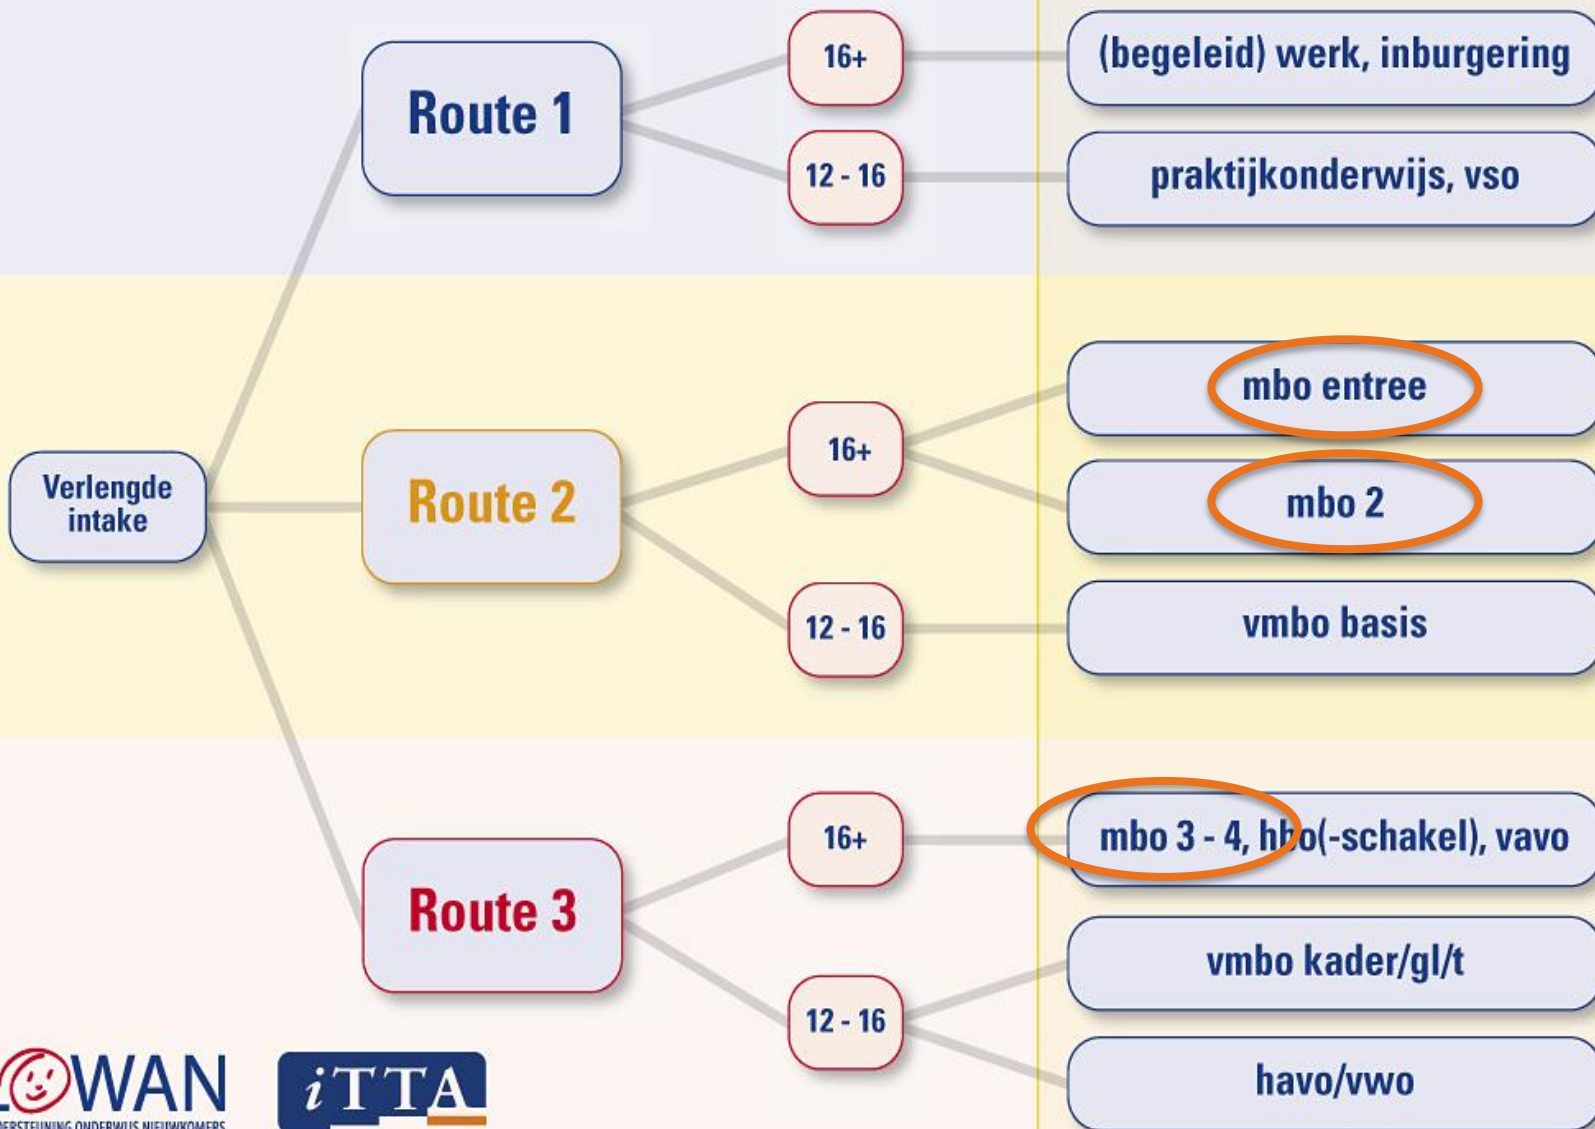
Route 1

16+

(begeleid) werk, inburgering

12 - 16

praktijkonderwijs, vso

Verlengde intake

Route 2

16+

mbo entree

mbo 2

12 - 16

vmbo basis

Route 3

16+

mbo 3 - 4, hbo(-schakel), vavo

12 - 16

vmbo kader/gl/t

havo/vwo

LOWAN

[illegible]ERSTEUNING ONDERWIJS NIEUWKOMERS

iTTA